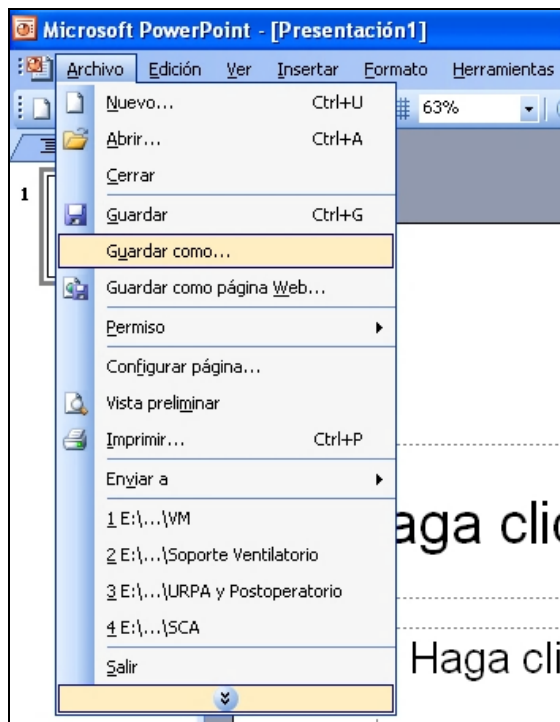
Microsoft PowerPoint - [Presentación1]

Archivo Edición Ver Insertar Formato Herramientas

63%

1

Nuevo... Ctrl+U
Abrir... Ctrl+A
Cerrar
Guardar Ctrl+G
Guardar como...
Guardar como página Web...
Permiso
Configurar página...
Vista preliminar
Imprimir... Ctrl+P
Enviar a
1 E:\...\VM
2 E:\...\Soporte Ventilatorio
3 E:\...\URPA y Postoperatorio
4 E:\...\SCA
Salir

aga clic

Haga cli